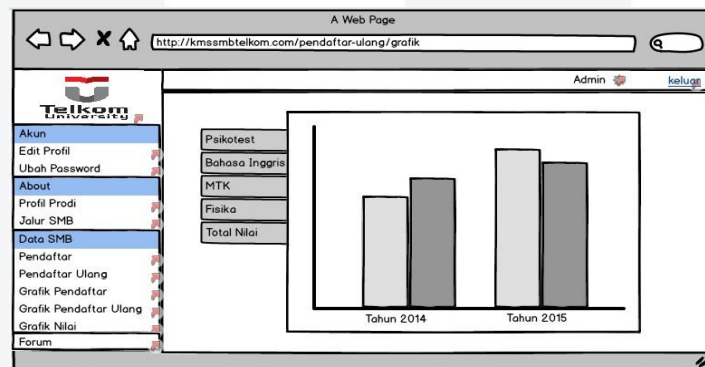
A Web Page

http://kmssmbtelkom.com/pendaftar-ulang/grafik

Admin

keluar

Telkom University

Akun
Edit Profil
Ubah Password
About
Profil Prodi
Jalur SMB
Data SMB
Pendaftar
Pendaftar Ulang
Grafik Pendaftar
Grafik Pendaftar Ulang
Grafik Nilai
Forum

Psikotest
Bahasa Inggris
MTK
Fisika
Total Nilai

Tahun 2014
Tahun 2015